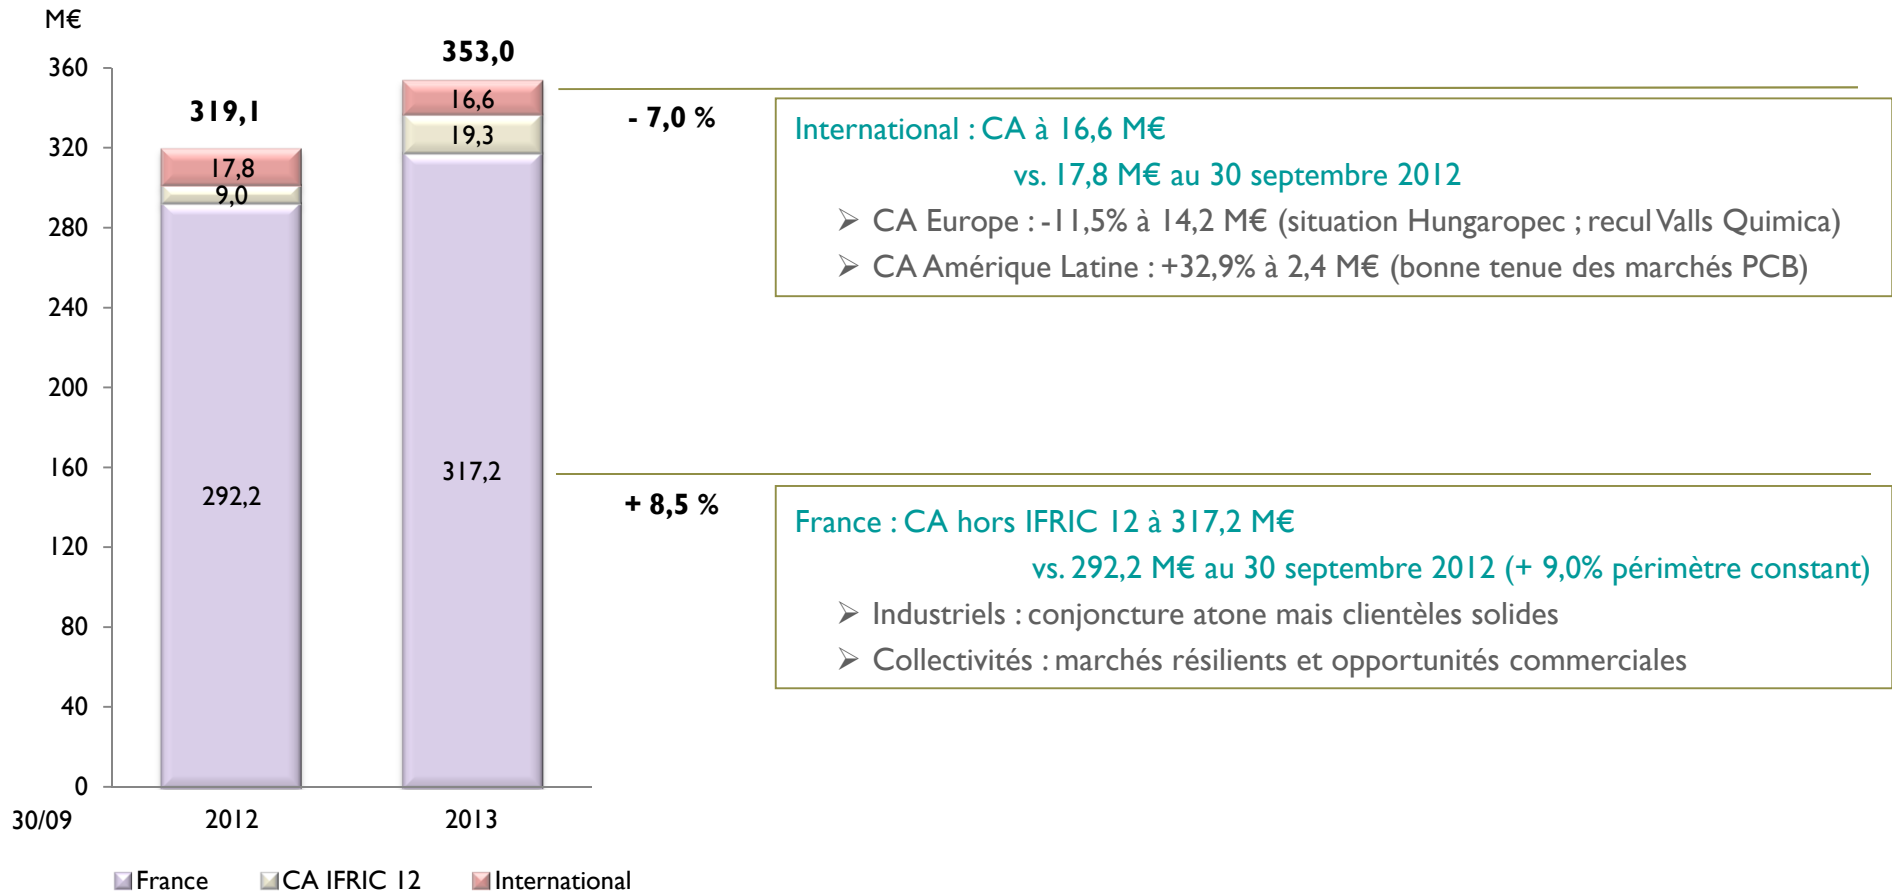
M€

360
320
280
240
200
160
120
80
40
0

319,1
17,8
9,0
292,2

353,0
16,6
19,3
317,2

30/09
2012
2013

France
CA IFRIC 12
International

- 7,0 %

International : CA à 16,6 M€
vs. 17,8 M€ au 30 septembre 2012
➢ CA Europe : -11,5% à 14,2 M€ (situation Hungaropec ; recul Valls Quimica)
➢ CA Amérique Latine : +32,9% à 2,4 M€ (bonne tenue des marchés PCB)

+ 8,5 %

France : CA hors IFRIC 12 à 317,2 M€
vs. 292,2 M€ au 30 septembre 2012 (+ 9,0% périmètre constant)
➢ Industriels : conjoncture atone mais clientèles solides
➢ Collectivités : marchés résilients et opportunités commerciales